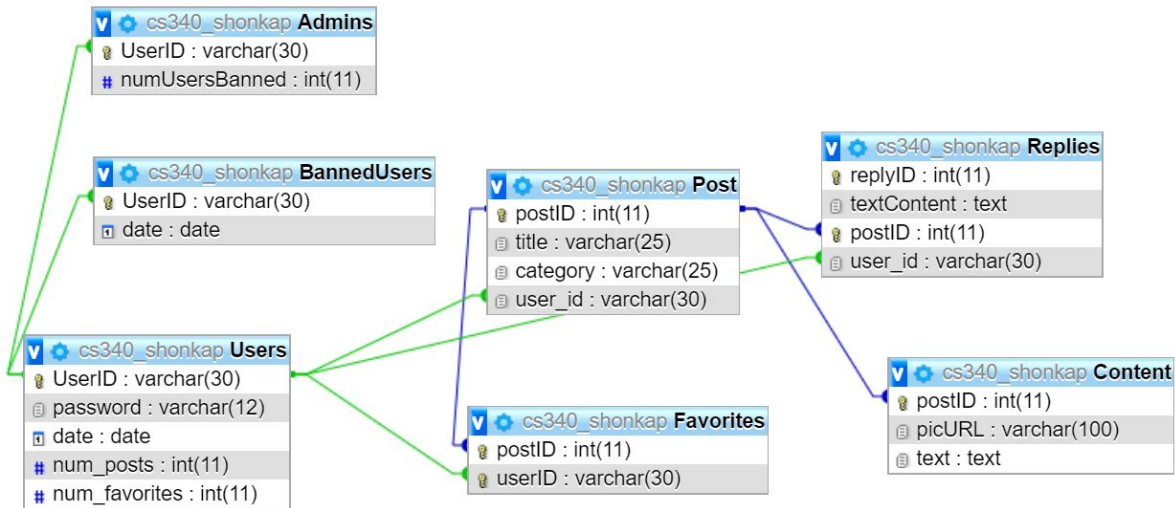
cs340_shonkap Admins
UserID : varchar(30)
numUsersBanned : int(11)

cs340_shonkap BannedUsers
UserID : varchar(30)
date : date

cs340_shonkap Post
postID : int(11)
title : varchar(25)
category : varchar(25)
user_id : varchar(30)

cs340_shonkap Replies
replyID : int(11)
textContent : text
postID : int(11)
user_id : varchar(30)

cs340_shonkap Users
UserID : varchar(30)
password : varchar(12)
date : date
num_posts : int(11)
num_favorites : int(11)

cs340_shonkap Favorites
postID : int(11)
userID : varchar(30)

cs340_shonkap Content
postID : int(11)
picURL : varchar(100)
text : text